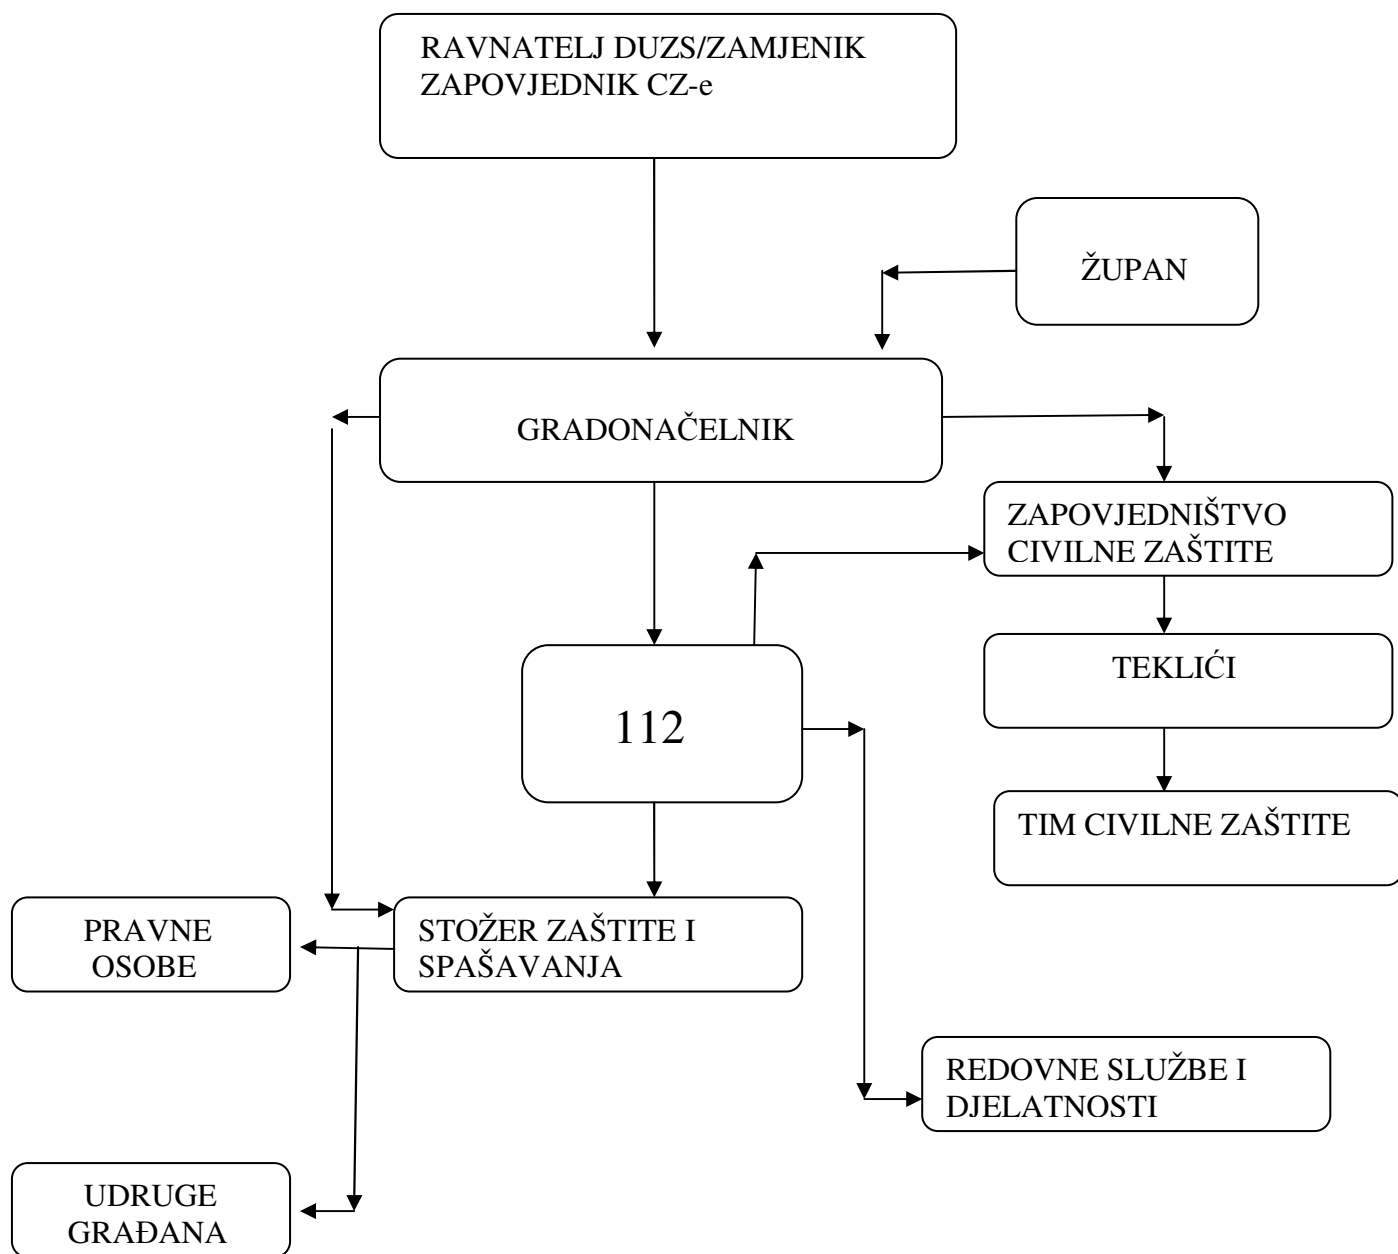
RAVNATELJ DUZS/ZAMJENIK ZAPOVJEDNIK CZ-e

ŽUPAN

GRADONAČELNIK

ZAPOVJEDNIŠTVO CIVILNE ZAŠTITE

112

TEKLIĆI

TIM CIVILNE ZAŠTITE

PRAVNE OSOBE

STOŽER ZAŠTITE I SPAŠAVANJA

REDOVNE SLUŽBE I DJELATNOSTI

UDRUGE GRAĐANA